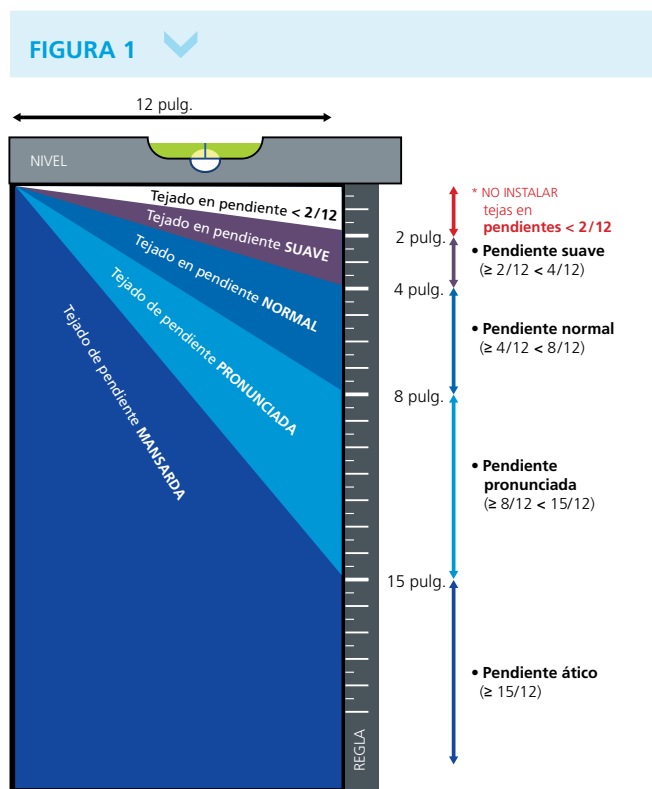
FIGURA 1

12 pulg.

NIVEL

Tejado en pendiente < 2/12

Tejado en pendiente SUAVE

Tejado en pendiente NORMAL

Tejado de pendiente PRONUNCIADA

Tejado de pendiente MANSARDA

REGLA

2 pulg.

4 pulg.

8 pulg.

15 pulg.

* NO INSTALAR tejas en pendientes < 2/12

• Pendiente suave (≥ 2/12 < 4/12)

• Pendiente normal (≥ 4/12 < 8/12)

• Pendiente pronunciada (≥ 8/12 < 15/12)

• Pendiente ático (≥ 15/12)